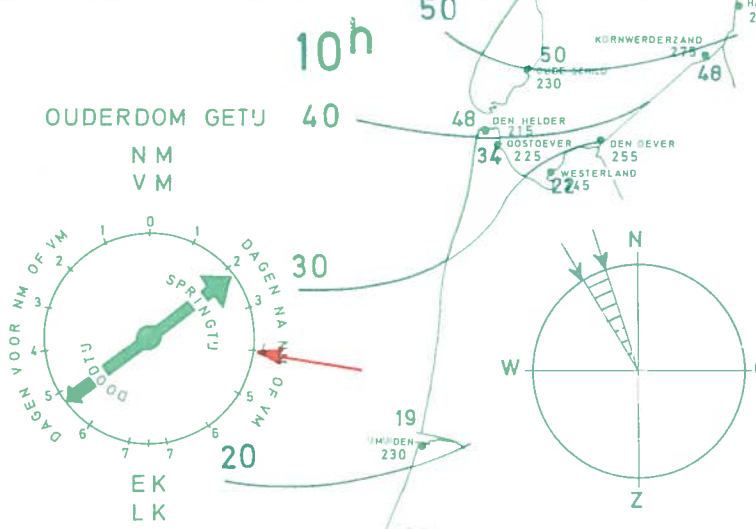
50

$10^h$

KORNWERDERZAND 275

48

50 OUDE SCHILD 230

OUDERDOM GETIJ

40

48 DEN HELDER 215

34 OOSTOEVER 225

DEN OEVER 255

WESTERLAND 22 245

NM
VM

0
1 1
2 2
3 3
4 4
5 5
6 6
7 7

DAGEN VOOR NM OF VM

DAGEN NA NM OF VM

SPRINGTIJ

DOODTIJ

30

N

W

Z

19 IJMUIDEN 230

20

EK
LK